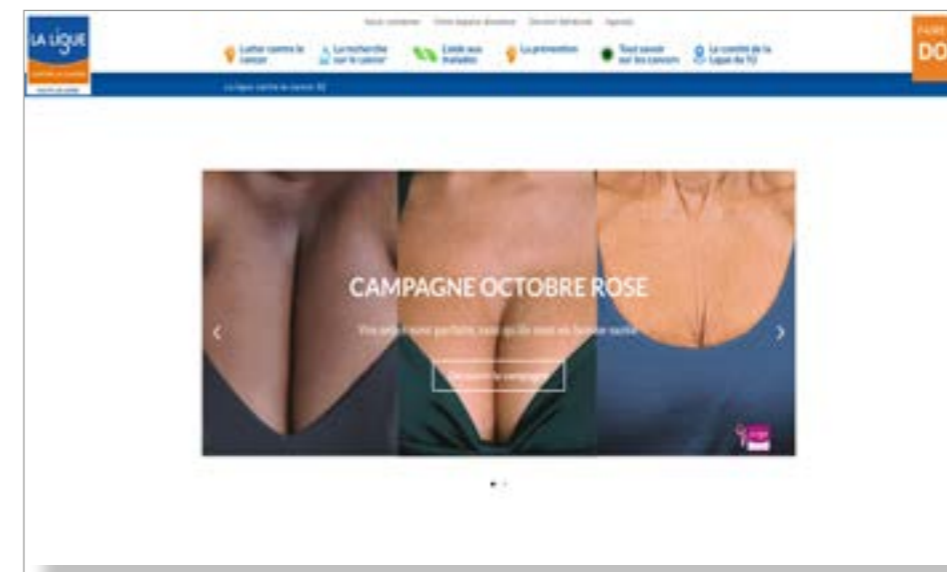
LA LIGUE

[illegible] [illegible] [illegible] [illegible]

Lutter contre le cancer | La recherche sur le cancer | L'aide aux malades | La prévention | Tout savoir sur les cancers | Le comité de la Ligue du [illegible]

FAIRE DO

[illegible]

CAMPAGNE OCTOBRE ROSE

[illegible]

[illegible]

‹ ›